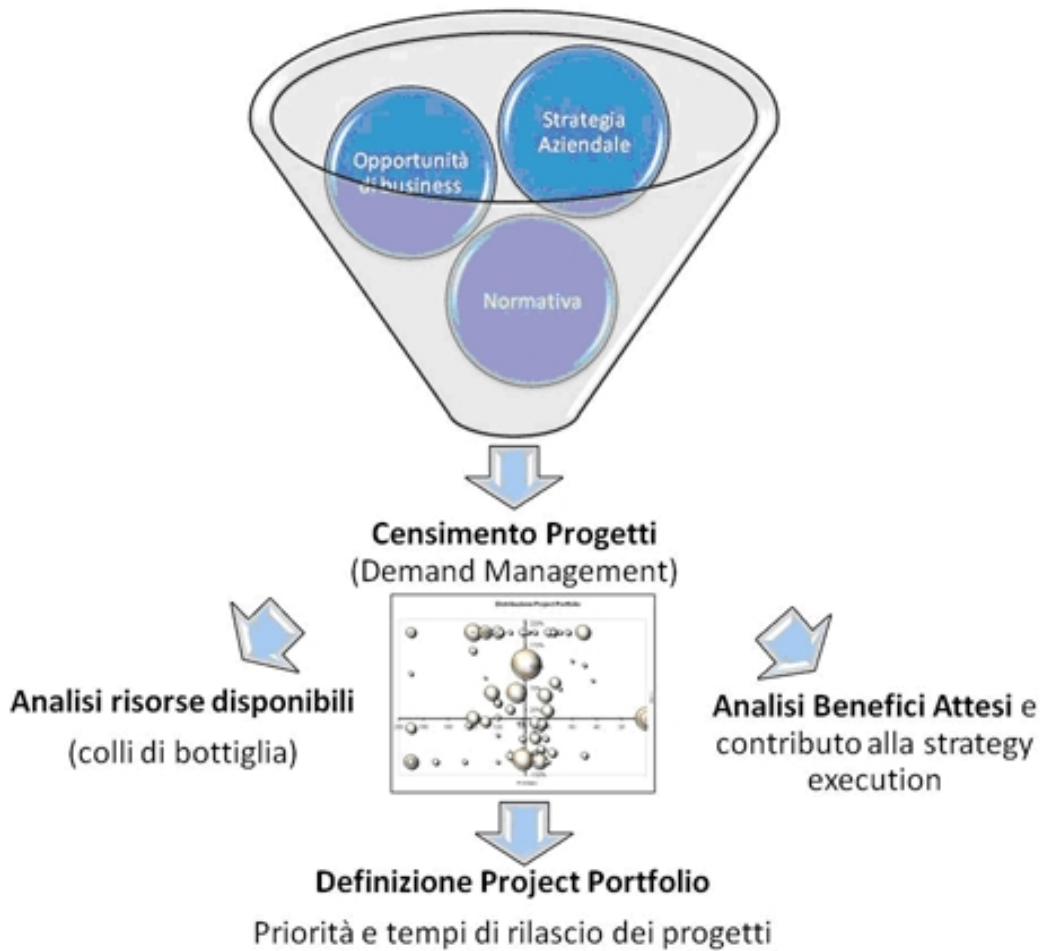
Strategia Aziendale

Opportunità di business

Normativa

**Censimento Progetti**
(Demand Management)

Distribuzione Project Portfolio

**Analisi risorse disponibili**
(colli di bottiglia)

**Analisi Benefici Attesi** e contributo alla strategy execution

**Definizione Project Portfolio**
Priorità e tempi di rilascio dei progetti